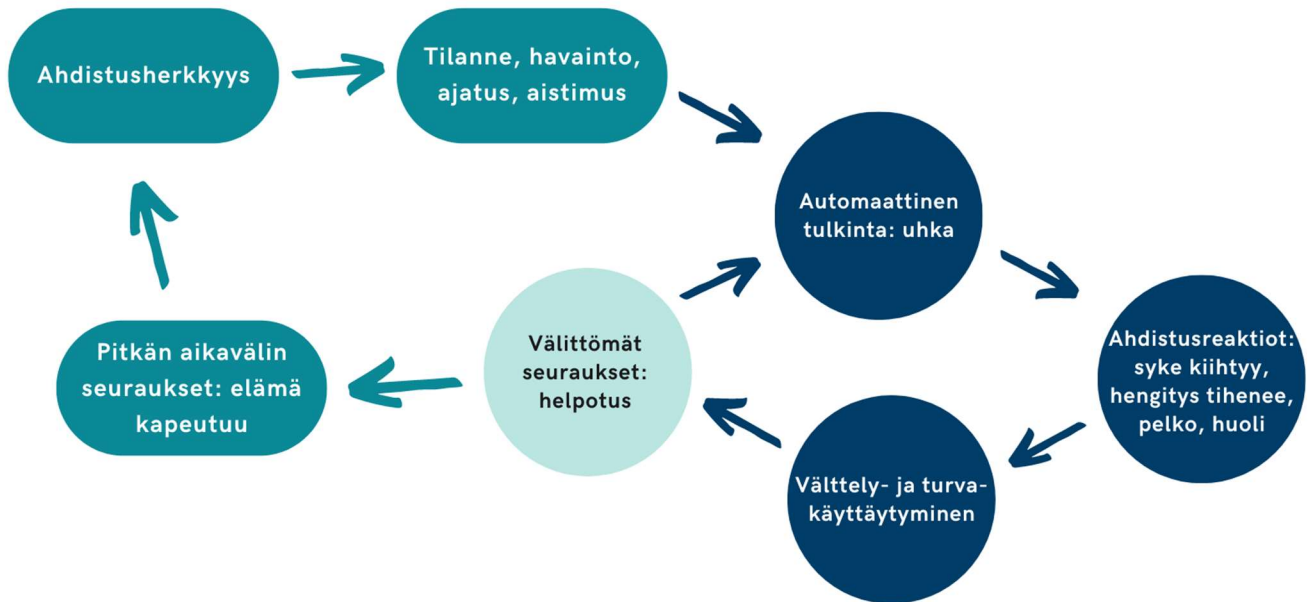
Ahdistusherkkyys

Tilanne, havainto, ajatus, aistimus

Automaattinen tulkinta: uhka

Ahdistusreaktiot: syke kiihtyy, hengitys tihenee, pelko, huoli

Välttely- ja turvakäyttäytyminen

Välittömät seuraukset: helpotus

Pitkän aikavälin seuraukset: elämä kapeutuu